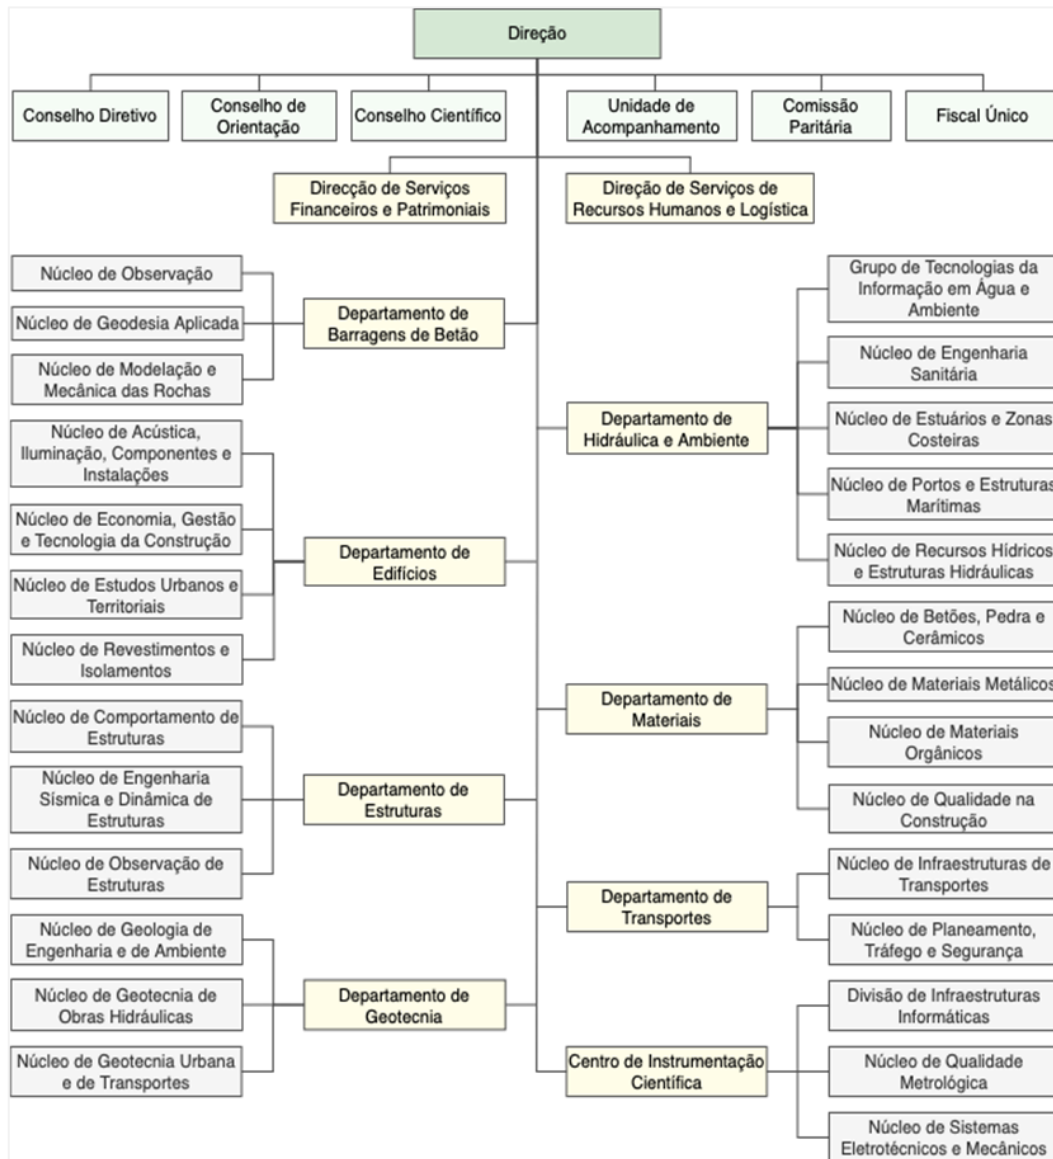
Direção

Conselho Diretivo

Conselho de Orientação

Conselho Científico

Unidade de Acompanhamento

Comissão Paritária

Fiscal Único

Direcção de Serviços Financeiros e Patrimoniais

Direção de Serviços de Recursos Humanos e Logística

Núcleo de Observação

Núcleo de Geodesia Aplicada

Núcleo de Modelação e Mecânica das Rochas

Departamento de Barragens de Betão

Núcleo de Acústica, Iluminação, Componentes e Instalações

Núcleo de Economia, Gestão e Tecnologia da Construção

Núcleo de Estudos Urbanos e Territoriais

Núcleo de Revestimentos e Isolamentos

Departamento de Edifícios

Núcleo de Comportamento de Estruturas

Núcleo de Engenharia Sísmica e Dinâmica de Estruturas

Núcleo de Observação de Estruturas

Departamento de Estruturas

Núcleo de Geologia de Engenharia e de Ambiente

Núcleo de Geotecnia de Obras Hidráulicas

Núcleo de Geotecnia Urbana e de Transportes

Departamento de Geotecnia

Grupo de Tecnologias da Informação em Água e Ambiente

Núcleo de Engenharia Sanitária

Núcleo de Estuários e Zonas Costeiras

Núcleo de Portos e Estruturas Marítimas

Núcleo de Recursos Hídricos e Estruturas Hidráulicas

Departamento de Hidráulica e Ambiente

Núcleo de Betões, Pedra e Cerâmicos

Núcleo de Materiais Metálicos

Núcleo de Materiais Orgânicos

Núcleo de Qualidade na Construção

Departamento de Materiais

Núcleo de Infraestruturas de Transportes

Núcleo de Planeamento, Tráfego e Segurança

Departamento de Transportes

Divisão de Infraestruturas Informáticas

Núcleo de Qualidade Metrológica

Núcleo de Sistemas Eletrotécnicos e Mecânicos

Centro de Instrumentação Científica